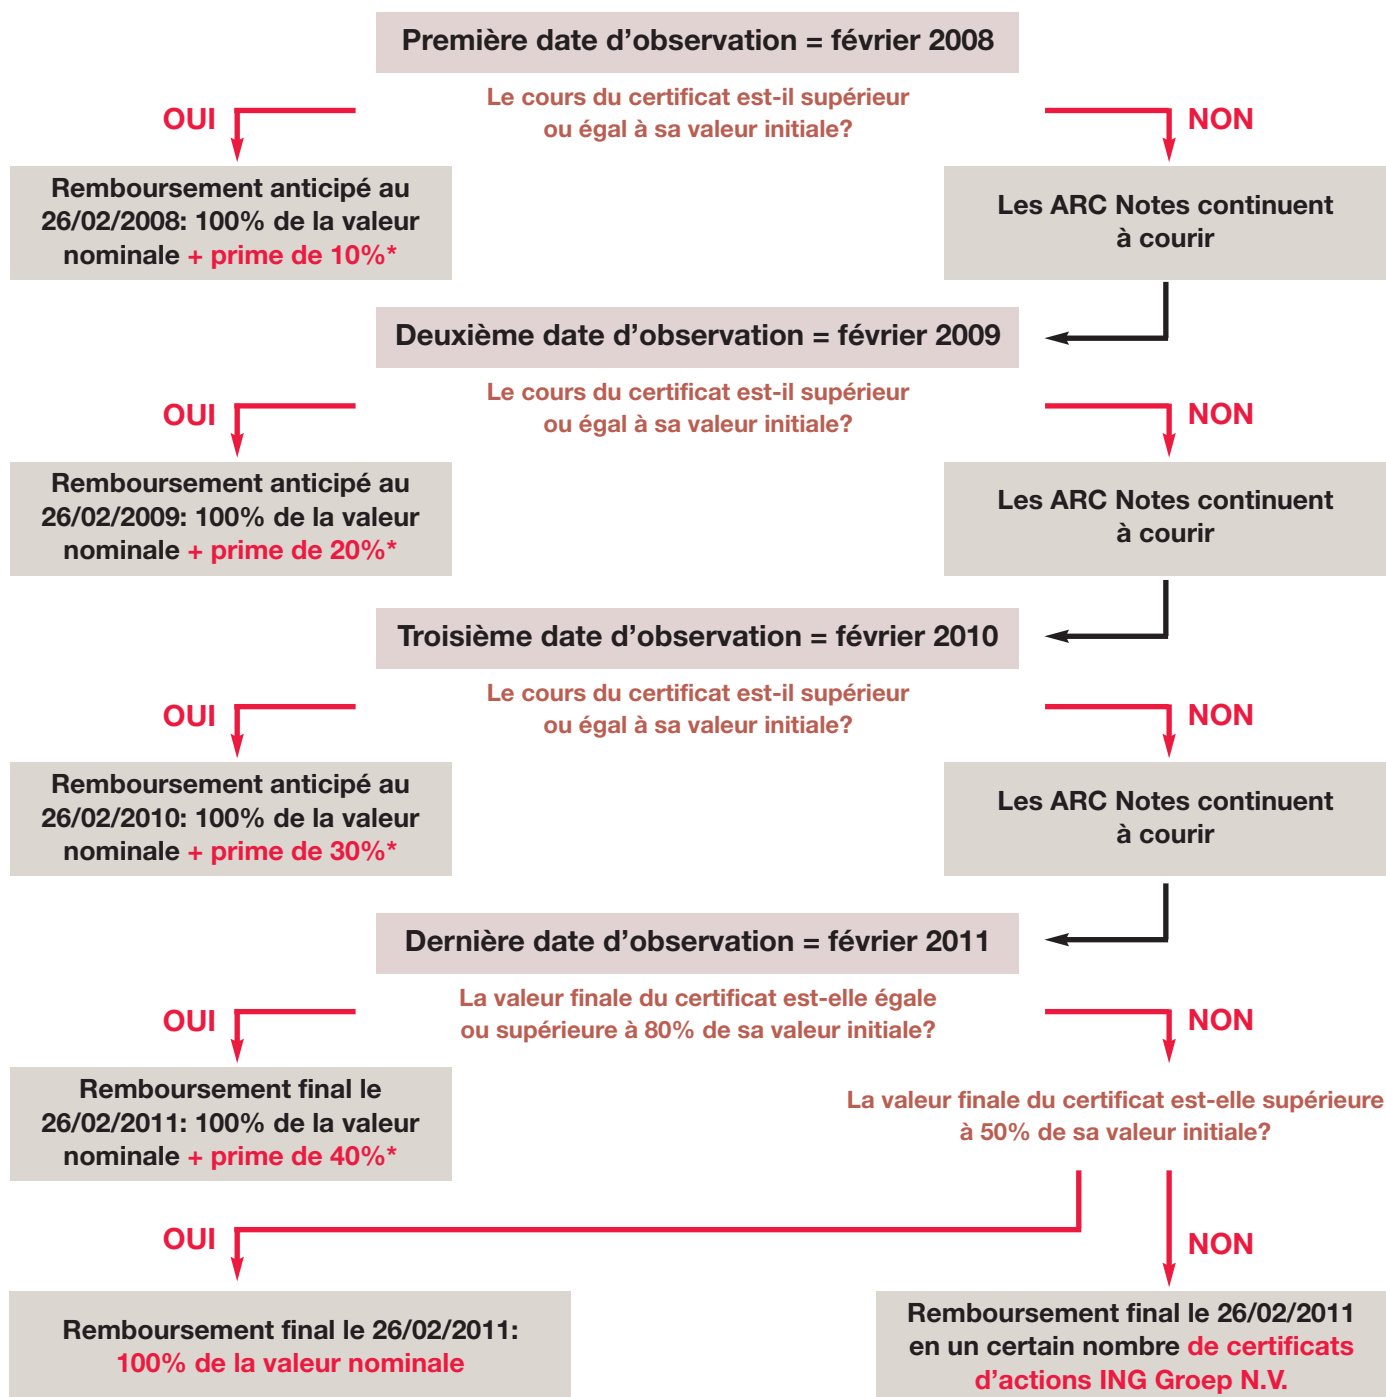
Première date d'observation = février 2008

Le cours du certificat est-il supérieur ou égal à sa valeur initiale?

OUI

NON

Remboursement anticipé au 26/02/2008: 100% de la valeur nominale + prime de 10%*

Les ARC Notes continuent à courir

Deuxième date d'observation = février 2009

Le cours du certificat est-il supérieur ou égal à sa valeur initiale?

OUI

NON

Remboursement anticipé au 26/02/2009: 100% de la valeur nominale + prime de 20%*

Les ARC Notes continuent à courir

Troisième date d'observation = février 2010

Le cours du certificat est-il supérieur ou égal à sa valeur initiale?

OUI

NON

Remboursement anticipé au 26/02/2010: 100% de la valeur nominale + prime de 30%*

Les ARC Notes continuent à courir

Dernière date d'observation = février 2011

La valeur finale du certificat est-elle égale ou supérieure à 80% de sa valeur initiale?

OUI

NON

Remboursement final le 26/02/2011: 100% de la valeur nominale + prime de 40%*

La valeur finale du certificat est-elle supérieure à 50% de sa valeur initiale?

OUI

NON

Remboursement final le 26/02/2011: 100% de la valeur nominale

Remboursement final le 26/02/2011 en un certain nombre de certificats d'actions ING Groep N.V.